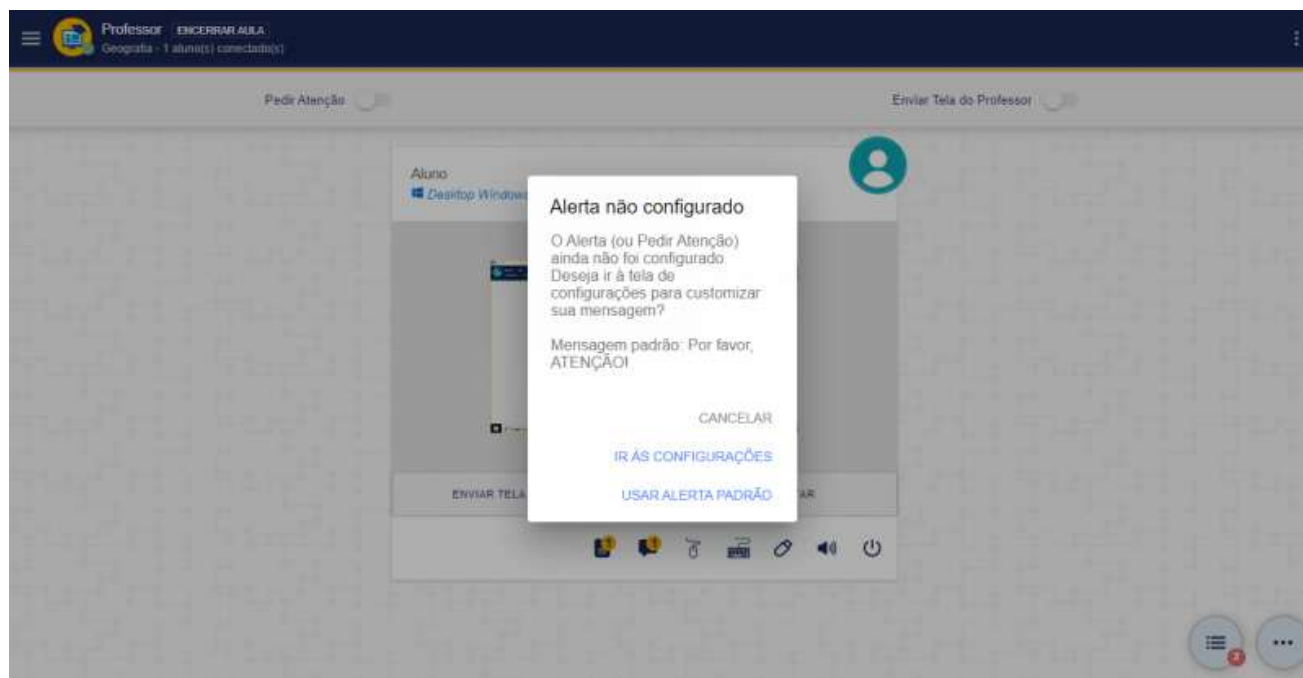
Professor ENCERRAR AULA
Geografia - 1 aluno(s) conectado(s)

Pedir Atenção

Enviar Tela do Professor

Aluno
Desktop Window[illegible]

Alerta não configurado

O Alerta (ou Pedir Atenção) ainda não foi configurado. Deseja ir à tela de configurações para customizar sua mensagem?

Mensagem padrão: Por favor, ATENÇÃO!

CANCELAR

IR ÀS CONFIGURAÇÕES

USAR ALERTA PADRÃO

ENVIAR TELA

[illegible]AR

2